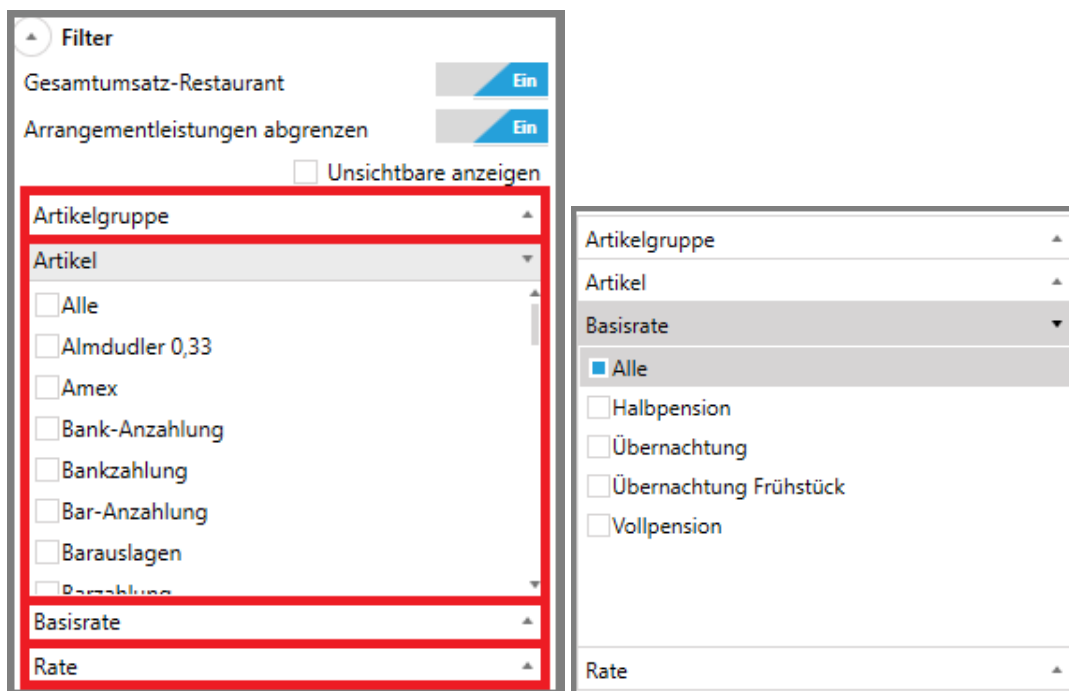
Filter

Gesamtumsatz-Restaurant Ein

Arrangementleistungen abgrenzen Ein

Unsichtbare anzeigen

Artikelgruppe

Artikel

Alle

Almdudler 0,33

Amex

Bank-Anzahlung

Bankzahlung

Bar-Anzahlung

Barauslagen

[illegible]

Basisrate

Rate

Artikelgruppe

Artikel

Basisrate

Alle

Halbpension

Übernachtung

Übernachtung Frühstück

Vollpension

Rate